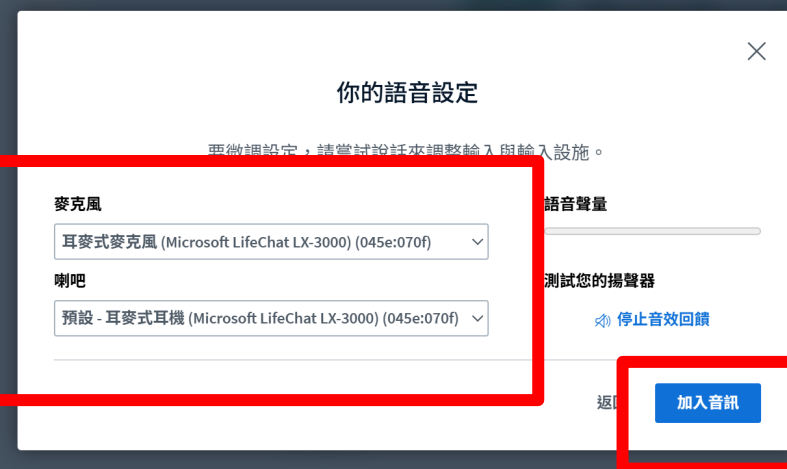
你的語音設定

要微調設定，請嘗試說話來調整輸入與輸入設施。

麥克風

耳麥式麥克風 (Microsoft LifeChat LX-3000) (045e:070f)

喇吧

預設 - 耳麥式耳機 (Microsoft LifeChat LX-3000) (045e:070f)

語音聲量

測試您的揚聲器

停止音效回饋

返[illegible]

加入音訊